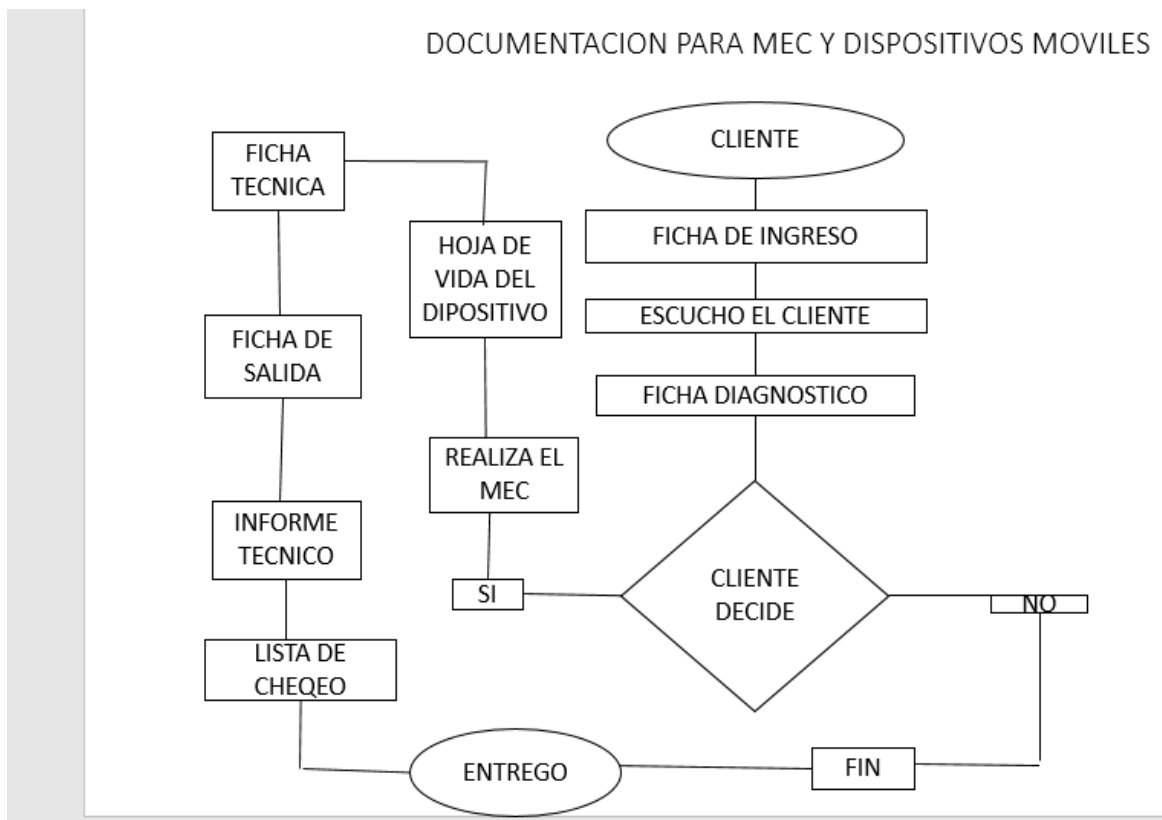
DOCUMENTACION PARA MEC Y DISPOSITIVOS MOVILES

CLIENTE

FICHA DE INGRESO

ESCUCHO EL CLIENTE

FICHA DIAGNOSTICO

CLIENTE DECIDE

SI

NO

REALIZA EL MEC

HOJA DE VIDA DEL DIPOSITIVO

FICHA TECNICA

FICHA DE SALIDA

INFORME TECNICO

LISTA DE CHEQEO

ENTREGO

FIN